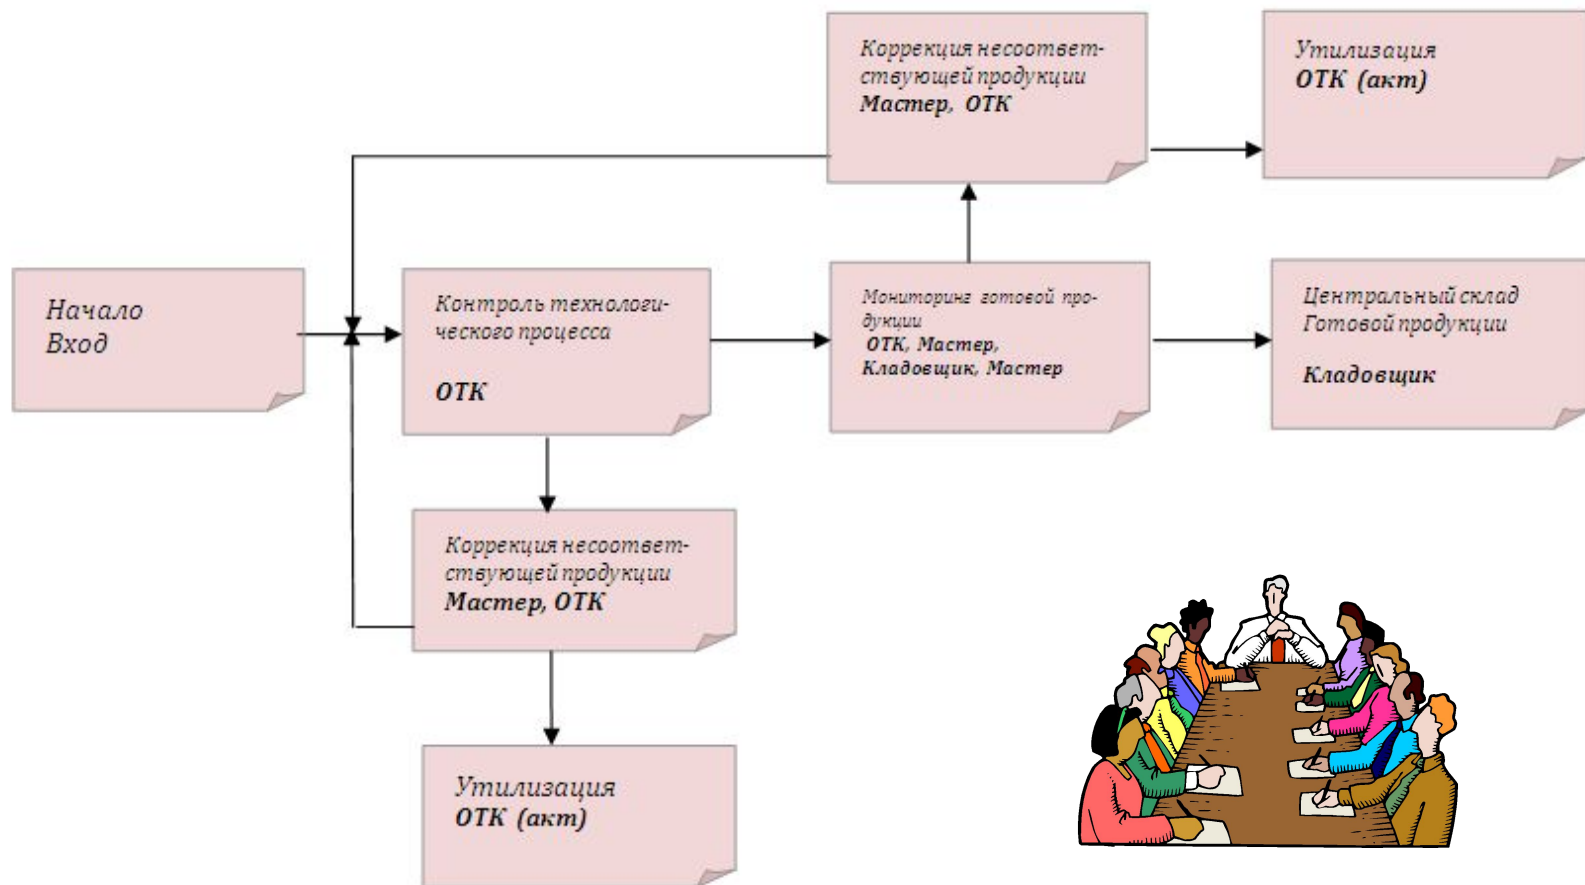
Коррекция несоответствующей продукции
Мастер, ОТК

Утилизация
ОТК (акт)

Начало
Вход

Контроль технологического процесса

ОТК

Мониторинг готовой продукции
ОТК, Мастер, Кладовщик, Мастер

Центральный склад
Готовой продукции

Кладовщик

Коррекция несоответствующей продукции
Мастер, ОТК

Утилизация
ОТК (акт)